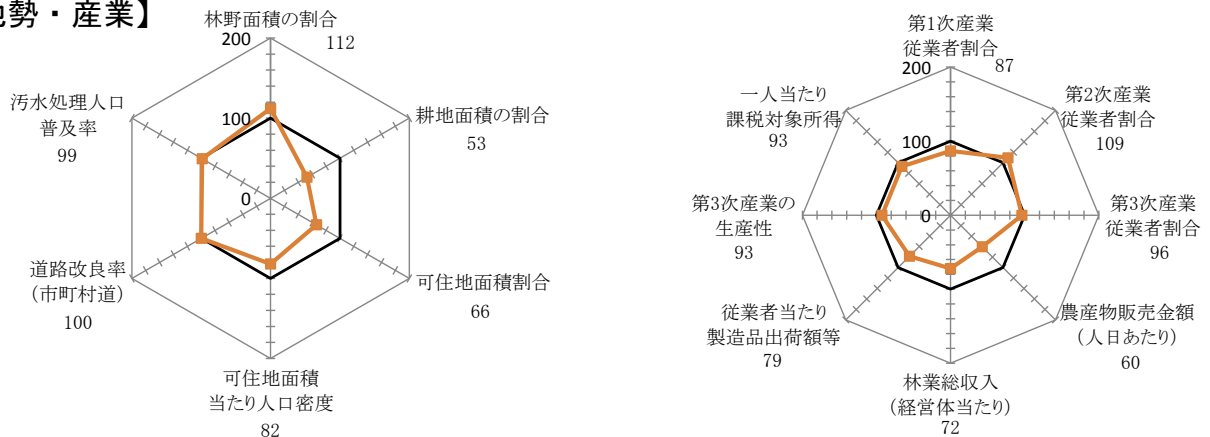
地勢・産業】

林野面積の割合
112
200
100
0
耕地面積の割合
53
可住地面積割合
66
可住地面積
当たり人口密度
82
道路改良率
(市町村道)
100
汚水処理人口
普及率
99

第1次産業
従業者割合
87
200
100
0
第2次産業
従業者割合
109
第3次産業
従業者割合
96
農産物販売金額
(人日あたり)
60
林業総収入
(経営体当たり)
72
従業者当たり
製造品出荷額等
79
第3次産業の
生産性
93
一人当たり
課税対象所得
93